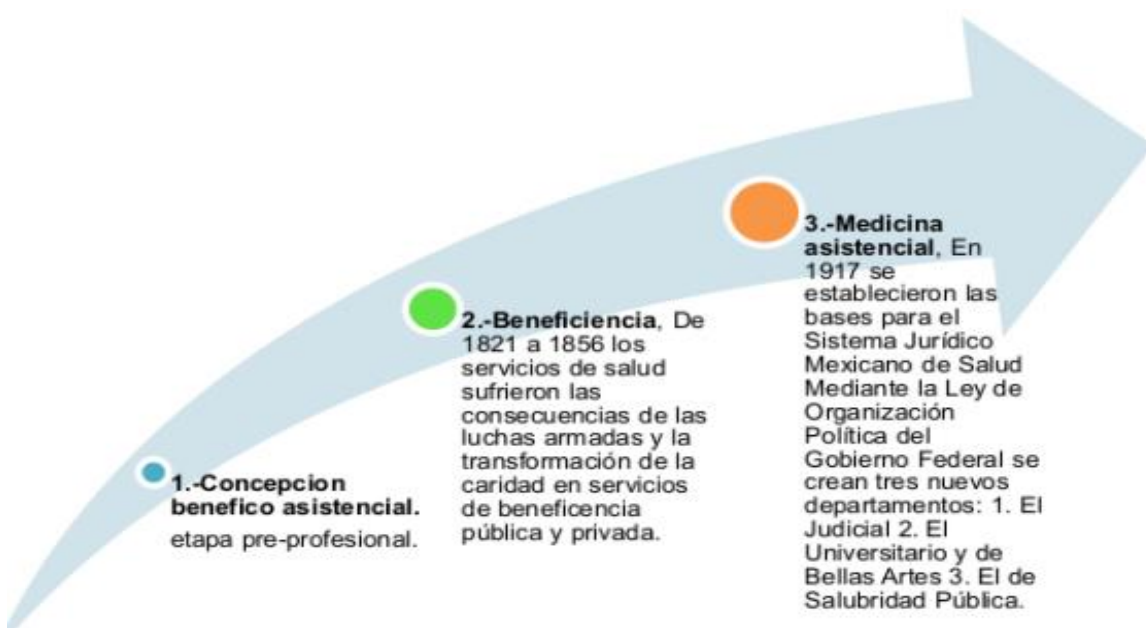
1.-Concepcion benefico asistencial. etapa pre-profesional.

2.-Beneficiencia, De 1821 a 1856 los servicios de salud sufrieron las consecuencias de las luchas armadas y la transformación de la caridad en servicios de beneficencia pública y privada.

3.-Medicina asistencial, En 1917 se establecieron las bases para el Sistema Jurídico Mexicano de Salud Mediante la Ley de Organización Política del Gobierno Federal se crean tres nuevos departamentos: 1. El Judicial 2. El Universitario y de Bellas Artes 3. El de Salubridad Pública.